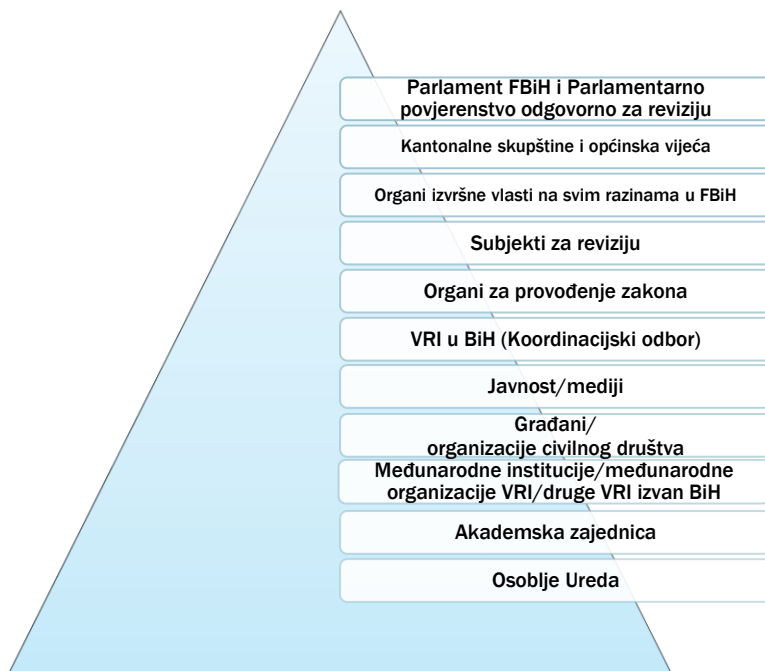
Parlament FBiH i Parlamentarno povjerenstvo odgovorno za reviziju

Kantonalne skupštine i općinska vijeća

Organi izvršne vlasti na svim razinama u FBiH

Subjekti za reviziju

Organi za provođenje zakona

VRI u BiH (Koordinacijski odbor)

Javnost/mediji

Građani/ organizacije civilnog društva

Međunarodne institucije/međunarodne organizacije VRI/druge VRI izvan BiH

Akademska zajednica

Osoblje Ureda